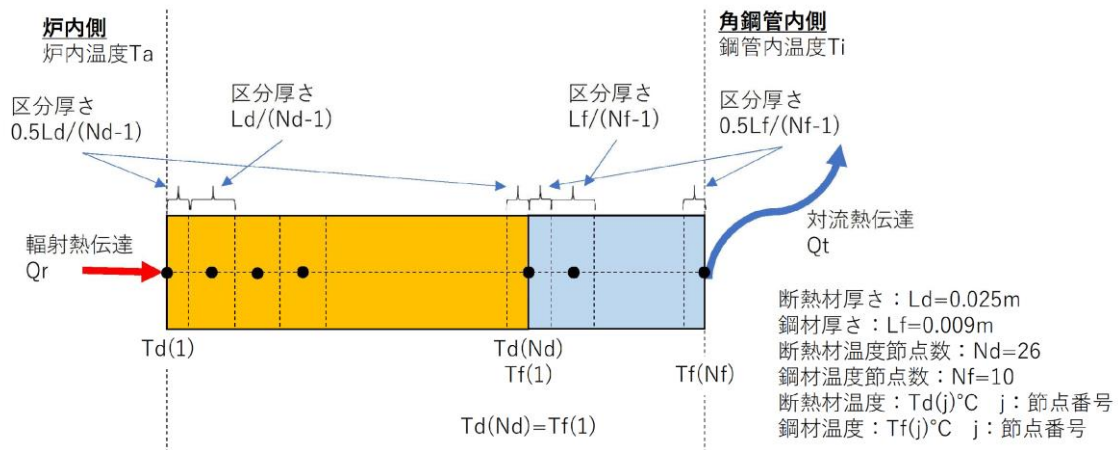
炉内側
炉内温度Ta

角鋼管内側
鋼管内温度Ti

区分厚さ
0.5Ld/(Nd-1)

区分厚さ
Ld/(Nd-1)

区分厚さ
Lf/(Nf-1)

区分厚さ
0.5Lf/(Nf-1)

輻射熱伝達
Qr

対流熱伝達
Qt

Td(1)

Td(Nd)
Tf(1)

Tf(Nf)

Td(Nd)=Tf(1)

断熱材厚さ：Ld=0.025m
鋼材厚さ：Lf=0.009m
断熱材温度節点数：Nd=26
鋼材温度節点数：Nf=10
断熱材温度：Td(j)°C　j：節点番号
鋼材温度：Tf(j)°C　j：節点番号